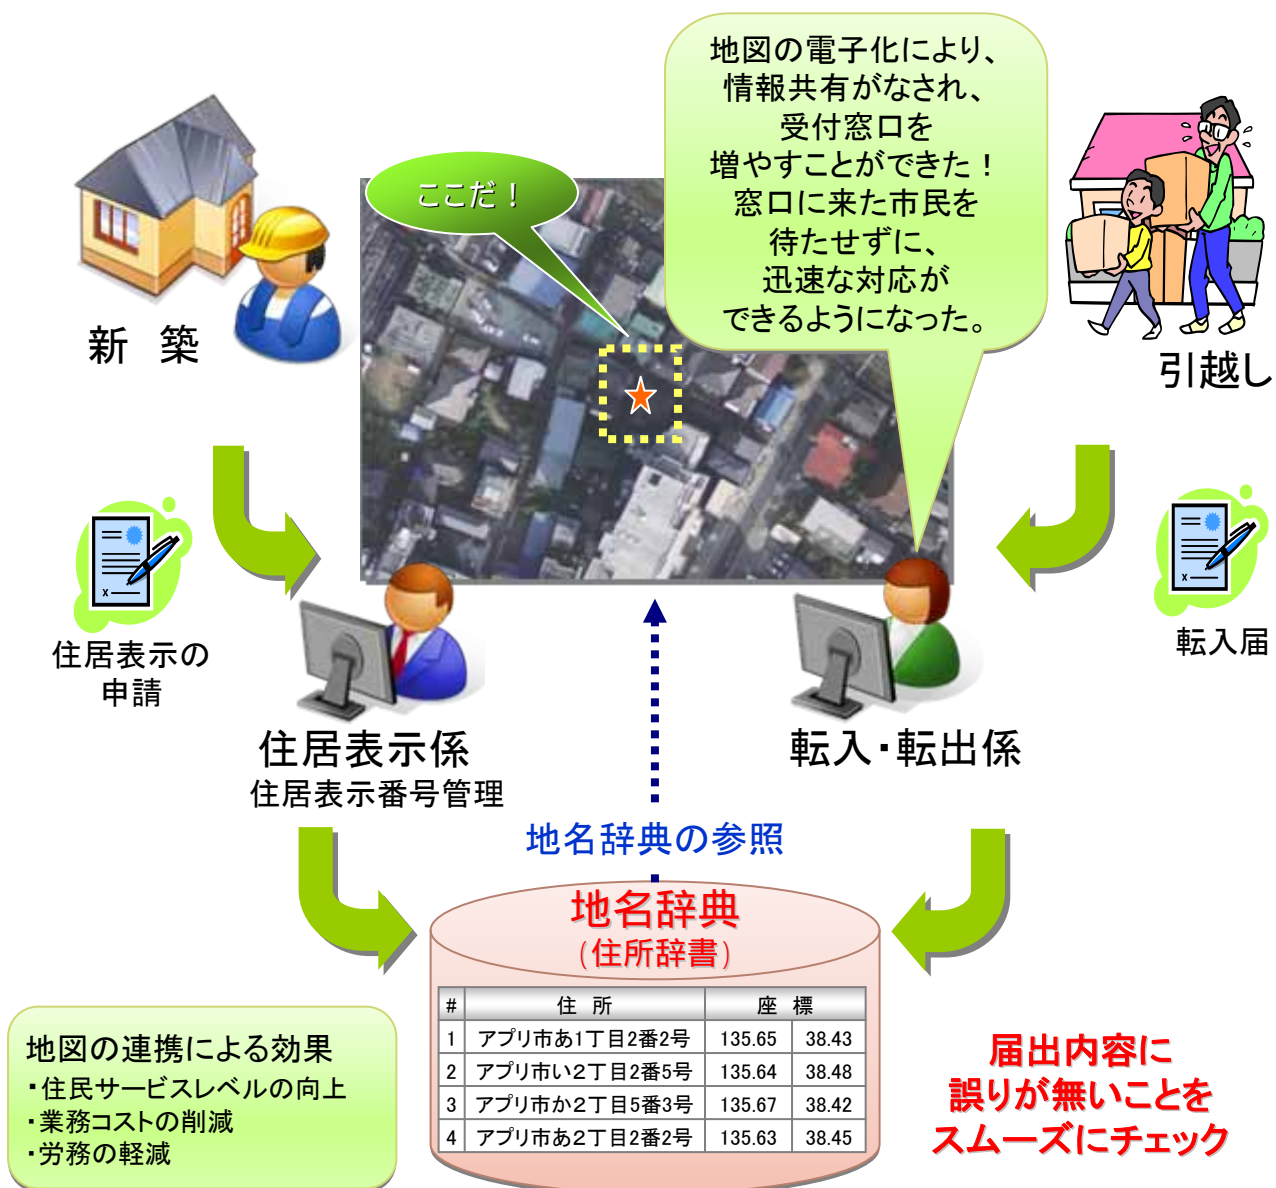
地図の電子化により、情報共有がなされ、受付窓口を増やすことができた！窓口に来た市民を待たせずに、迅速な対応ができるようになった。

ここだ！

新　築

引越し

住居表示の申請

転入届

住居表示係
住居表示番号管理

転入・転出係

地名辞典の参照

地名辞典
（住所辞書）

| # | 住　所 | 座　標 | |
|---|---|---|---|
| 1 | アプリ市あ1丁目2番2号 | 135.65 | 38.43 |
| 2 | アプリ市い2丁目2番5号 | 135.64 | 38.48 |
| 3 | アプリ市か2丁目5番3号 | 135.67 | 38.42 |
| 4 | アプリ市あ2丁目2番2号 | 135.63 | 38.45 |

地図の連携による効果
・住民サービスレベルの向上
・業務コストの削減
・労務の軽減

届出内容に誤りが無いことをスムーズにチェック